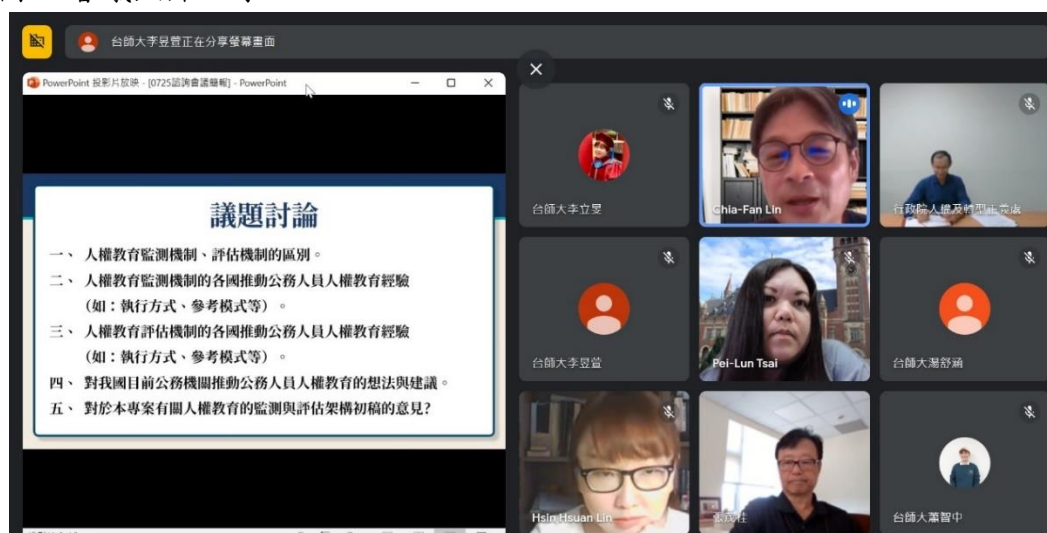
台師大李昱萱正在分享螢幕畫面

PowerPoint 投影片放映 - [0725諮詢會議簡報] - PowerPoint

議題討論

一、 人權教育監測機制、評估機制的區別。
二、 人權教育監測機制的各國推動公務人員人權教育經驗（如：執行方式、參考模式等）。
三、 人權教育評估機制的各國推動公務人員人權教育經驗（如：執行方式、參考模式等）。
四、 對我國目前公務機關推動公務人員人權教育的想法與建議。
五、 對於本專案有關人權教育的監測與評估架構初稿的意見？

台師大李立旻
Chia-Fan Lin
行政院人權及轉型正義處
台師大李昱萱
Pei-Lun Tsai
台師大湯舒涵
Hsin Hsuan Lin
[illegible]
台師大蕭智中